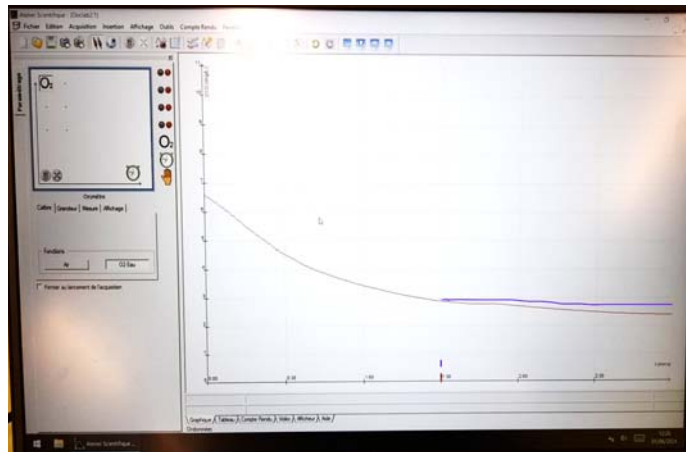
Atelier Scientifique - [Doclab1]

Fichier Edition Acquisition Insertion Affichage Outils Compte Rendu Fenêtre

Paramétrage

$O_2$

$O_2$

Oxymètre

Calibre Grandeur Mesure Affichage

Fonctions

Air

O2 Eau

Fermer au lancement de l'acquisition

Temps

0:00 0:30 1:00 1:30 2:00 2:30

Graphique Tableau Compte Rendu Vidéo Afficheur Aide

Ordonnées

Atelier Scientifique